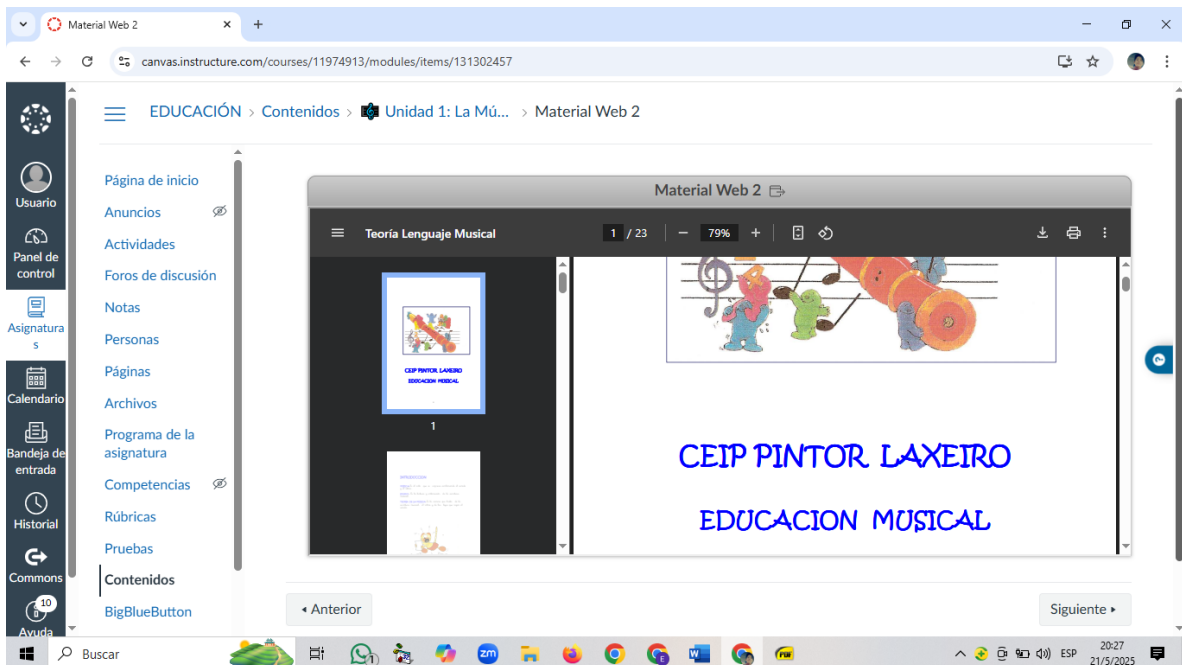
Material Web 2

canvas.instructure.com/courses/11974913/modules/items/131302457

Usuario
Panel de control
Asignaturas
Calendario
Bandeja de entrada
Historial
Commons
10
Ayuda

EDUCACIÓN > Contenidos > Unidad 1: La Mú... > Material Web 2

Página de inicio
Anuncios
Actividades
Foros de discusión
Notas
Personas
Páginas
Archivos
Programa de la asignatura
Competencias
Rúbricas
Pruebas
Contenidos
BigBlueButton

Material Web 2

Teoría Lenguaje Musical
1 / 23
79%

CEIP PINTOR LAXEIRO
EDUCACION MUSICAL
1

CEIP PINTOR LAXEIRO

EDUCACION MUSICAL

◂ Anterior
Siguiente ▸

Buscar
ESP
20:27
21/5/2025